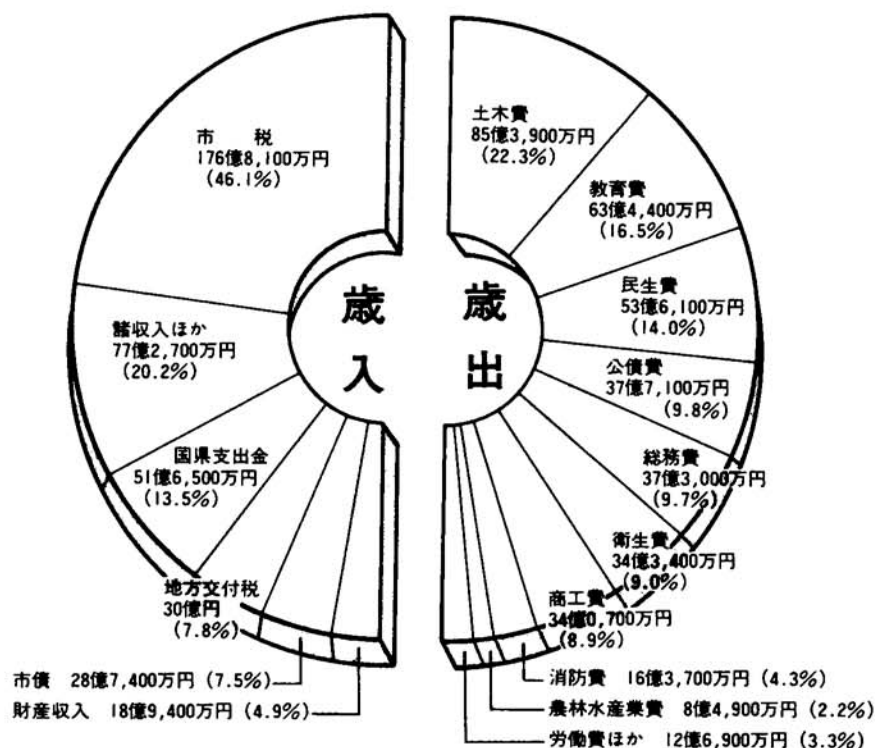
市　税
176億8,100万円
(46.1%)

諸収入ほか
77億2,700万円
(20.2%)

国県支出金
51億6,500万円
(13.5%)

地方交付税
30億円
(7.8%)

市債　28億7,400万円 (7.5%)

財産収入　18億9,400万円 (4.9%)

歳入

歳出

土木費
85億3,900万円
(22.3%)

教育費
63億4,400万円
(16.5%)

民生費
53億6,100万円
(14.0%)

公債費
37億7,100万円
(9.8%)

総務費
37億3,000万円
(9.7%)

衛生費
34億3,400万円
(9.0%)

商工費
34億0,700万円
(8.9%)

消防費　16億3,700万円 (4.3%)

農林水産業費　8億4,900万円 (2.2%)

労働費ほか　12億6,900万円 (3.3%)